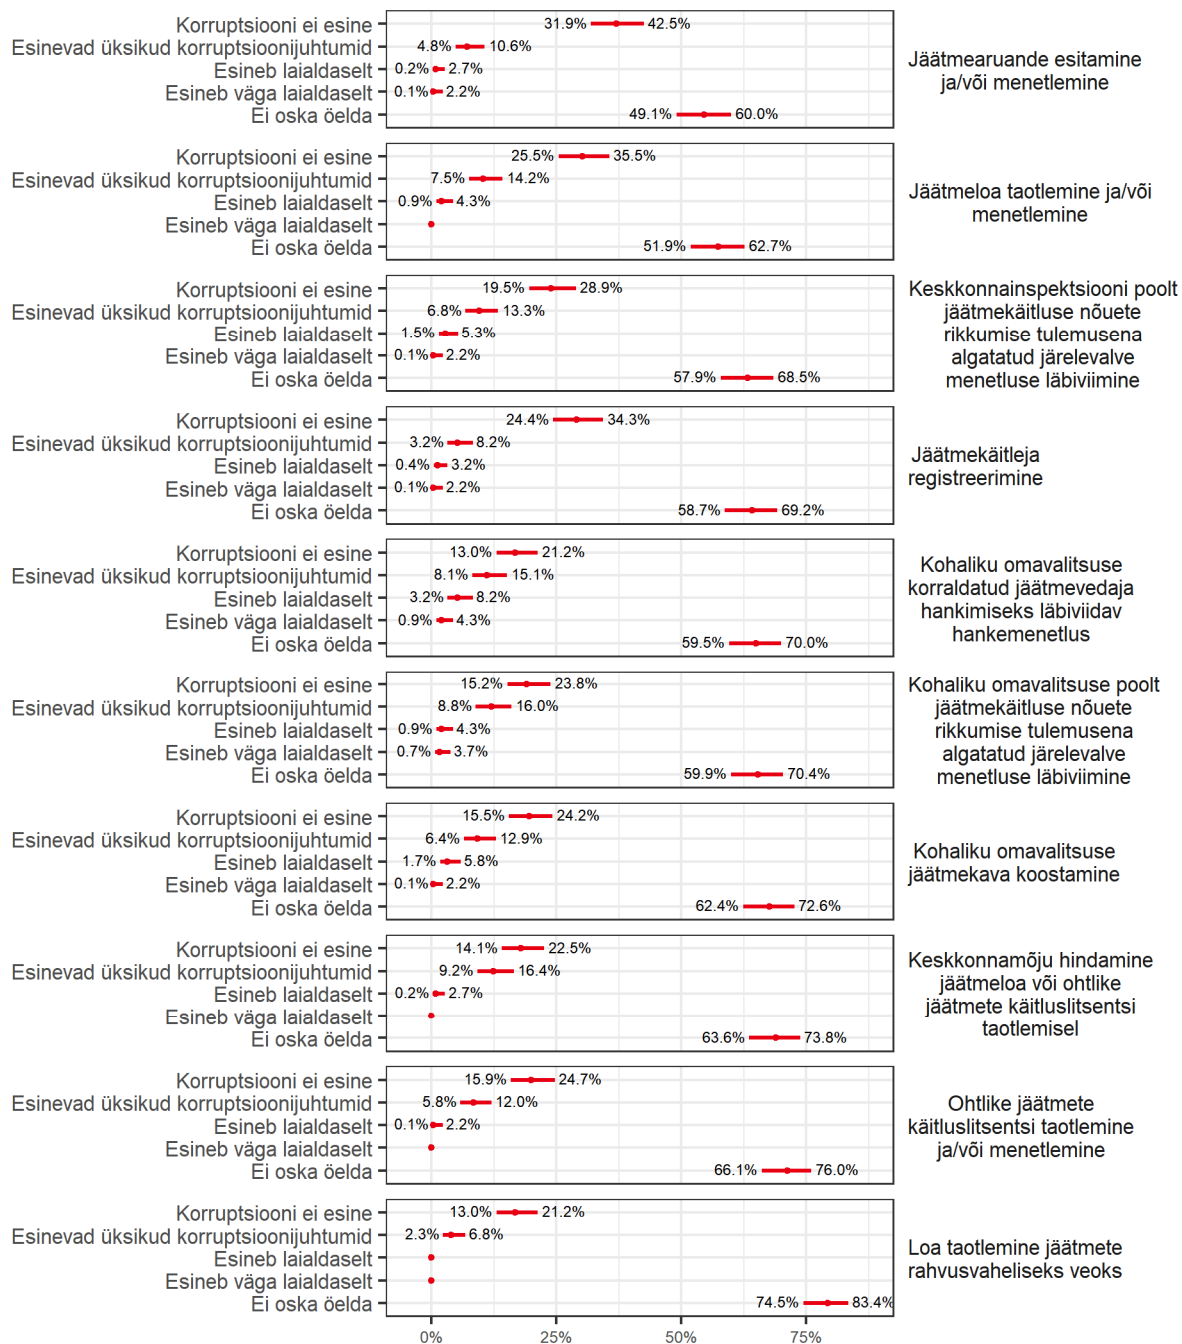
Korruptsiooni ei esine
Esinevad üksikud korruptsioonijuhtumid
Esineb laialdaselt
Esineb väga laialdaselt
Ei oska öelda

31.9% 42.5%
4.8% 10.6%
0.2% 2.7%
0.1% 2.2%
49.1% 60.0%

Jäätmearuande esitamine ja/või menetlemine

Korruptsiooni ei esine
Esinevad üksikud korruptsioonijuhtumid
Esineb laialdaselt
Esineb väga laialdaselt
Ei oska öelda

25.5% 35.5%
7.5% 14.2%
0.9% 4.3%
51.9% 62.7%

Jäätmeloa taotlemine ja/või menetlemine

Korruptsiooni ei esine
Esinevad üksikud korruptsioonijuhtumid
Esineb laialdaselt
Esineb väga laialdaselt
Ei oska öelda

19.5% 28.9%
6.8% 13.3%
1.5% 5.3%
0.1% 2.2%
57.9% 68.5%

Keskkonnainspektsiooni poolt jäätmekäitluse nõuete rikkumise tulemusena algatatud järelevalve menetluse läbiviimine

Korruptsiooni ei esine
Esinevad üksikud korruptsioonijuhtumid
Esineb laialdaselt
Esineb väga laialdaselt
Ei oska öelda

24.4% 34.3%
3.2% 8.2%
0.4% 3.2%
0.1% 2.2%
58.7% 69.2%

Jäätmekäitleja registreerimine

Korruptsiooni ei esine
Esinevad üksikud korruptsioonijuhtumid
Esineb laialdaselt
Esineb väga laialdaselt
Ei oska öelda

13.0% 21.2%
8.1% 15.1%
3.2% 8.2%
0.9% 4.3%
59.5% 70.0%

Kohaliku omavalitsuse korraldatud jäätmevedaja hankimiseks läbiviidav hankemenetlus

Korruptsiooni ei esine
Esinevad üksikud korruptsioonijuhtumid
Esineb laialdaselt
Esineb väga laialdaselt
Ei oska öelda

15.2% 23.8%
8.8% 16.0%
0.9% 4.3%
0.7% 3.7%
59.9% 70.4%

Kohaliku omavalitsuse poolt jäätmekäitluse nõuete rikkumise tulemusena algatatud järelevalve menetluse läbiviimine

Korruptsiooni ei esine
Esinevad üksikud korruptsioonijuhtumid
Esineb laialdaselt
Esineb väga laialdaselt
Ei oska öelda

15.5% 24.2%
6.4% 12.9%
1.7% 5.8%
0.1% 2.2%
62.4% 72.6%

Kohaliku omavalitsuse jäätmekava koostamine

Korruptsiooni ei esine
Esinevad üksikud korruptsioonijuhtumid
Esineb laialdaselt
Esineb väga laialdaselt
Ei oska öelda

14.1% 22.5%
9.2% 16.4%
0.2% 2.7%
63.6% 73.8%

Keskkonnamõju hindamine jäätmeloa või ohtlike jäätmete käitluslitsentsi taotlemisel

Korruptsiooni ei esine
Esinevad üksikud korruptsioonijuhtumid
Esineb laialdaselt
Esineb väga laialdaselt
Ei oska öelda

15.9% 24.7%
5.8% 12.0%
0.1% 2.2%
66.1% 76.0%

Ohtlike jäätmete käitluslitsentsi taotlemine ja/või menetlemine

Korruptsiooni ei esine
Esinevad üksikud korruptsioonijuhtumid
Esineb laialdaselt
Esineb väga laialdaselt
Ei oska öelda

13.0% 21.2%
2.3% 6.8%
74.5% 83.4%

Loa taotlemine jäätmete rahvusvaheliseks veoks

0% 25% 50% 75%